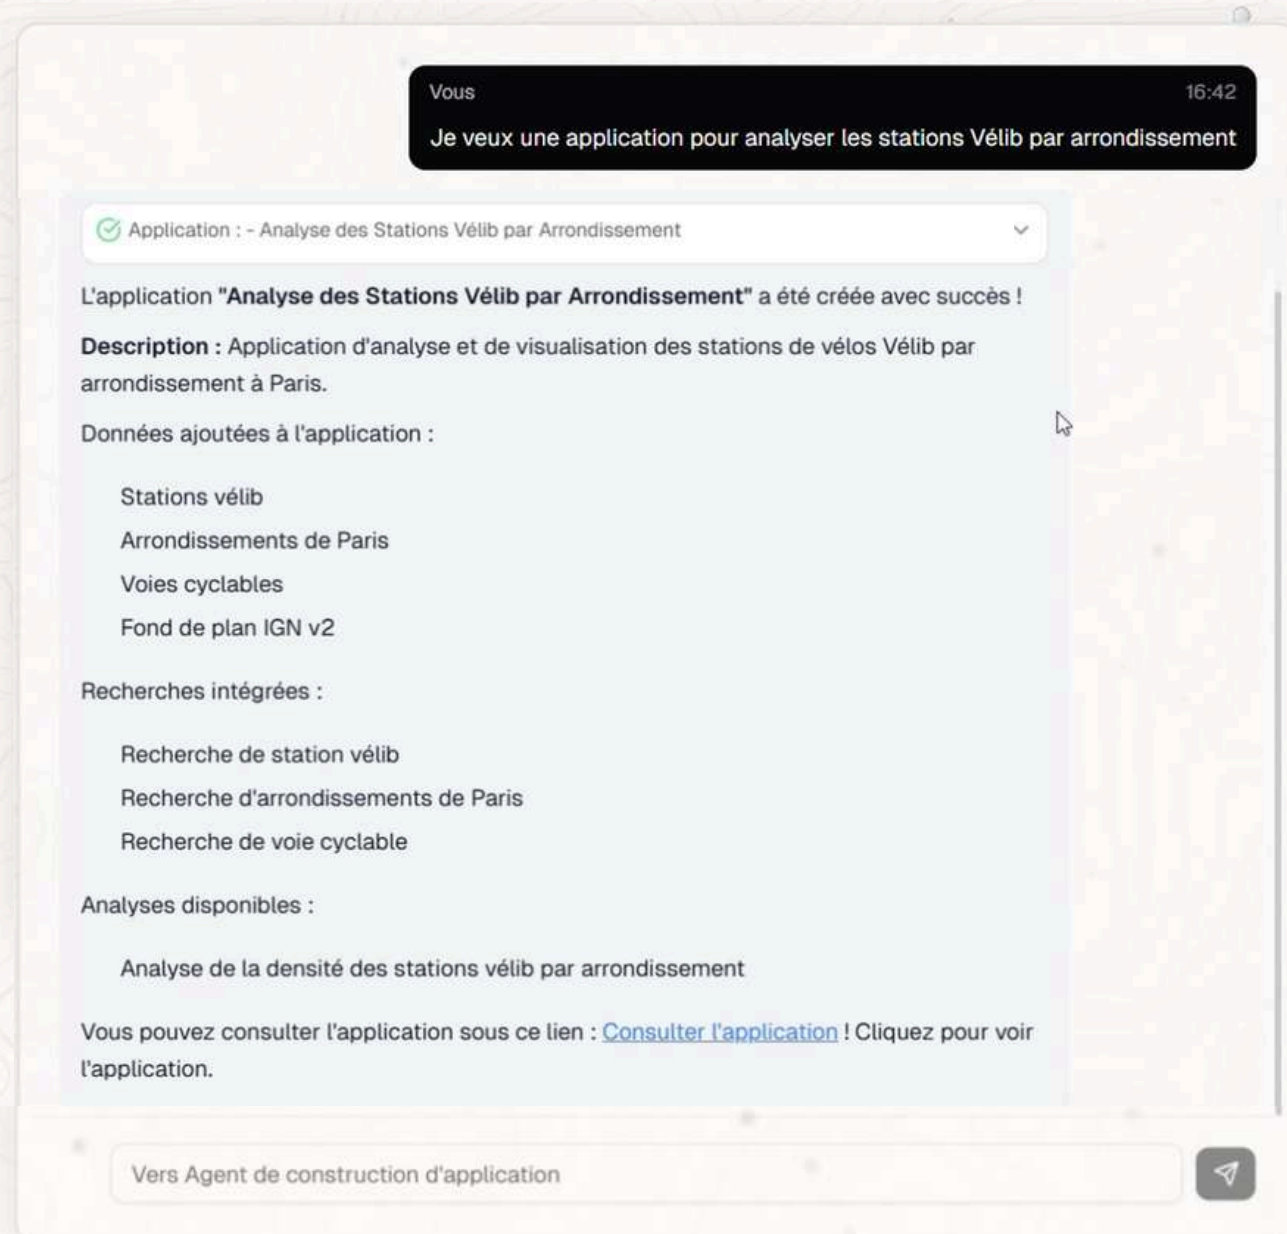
Vous 16:42

Je veux une application pour analyser les stations Vélib par arrondissement

Application : - Analyse des Stations Vélib par Arrondissement

L'application **"Analyse des Stations Vélib par Arrondissement"** a été créée avec succès !

**Description :** Application d'analyse et de visualisation des stations de vélos Vélib par arrondissement à Paris.

Données ajoutées à l'application :

Stations vélib
Arrondissements de Paris
Voies cyclables
Fond de plan IGN v2

Recherches intégrées :

Recherche de station vélib
Recherche d'arrondissements de Paris
Recherche de voie cyclable

Analyses disponibles :

Analyse de la densité des stations vélib par arrondissement

Vous pouvez consulter l'application sous ce lien : Consulter l'application ! Cliquez pour voir l'application.

Vers Agent de construction d'application